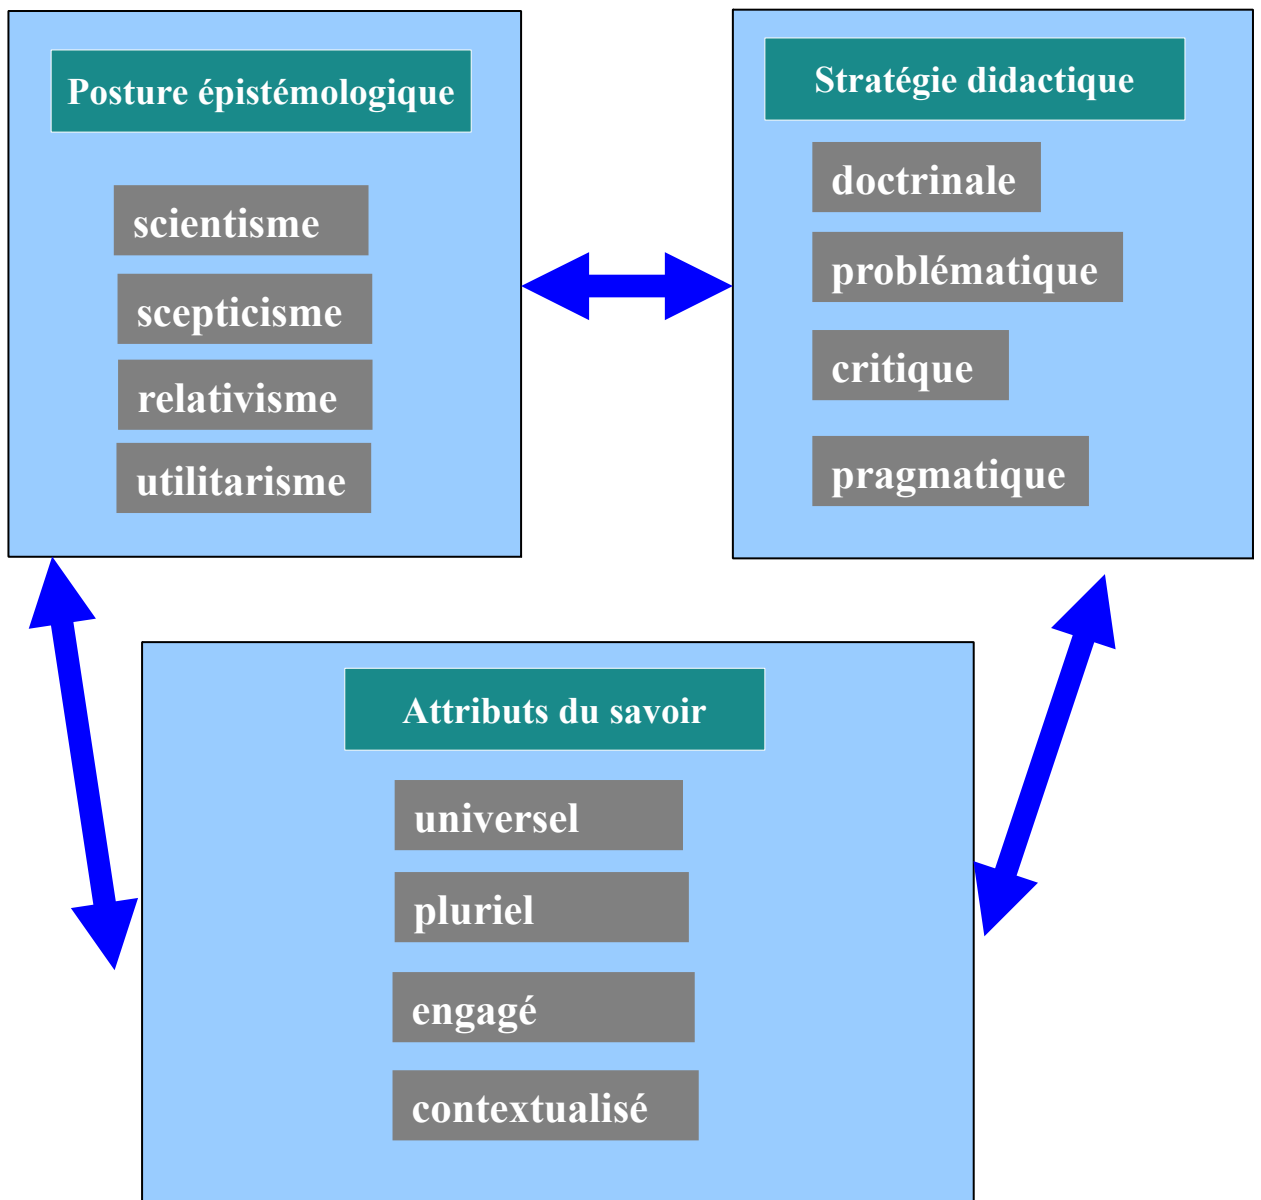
Posture épistémologique

scientisme

scepticisme

relativisme

utilitarisme

Stratégie didactique

doctrinale

problématique

critique

pragmatique

Attributs du savoir

universel

pluriel

engagé

contextualisé